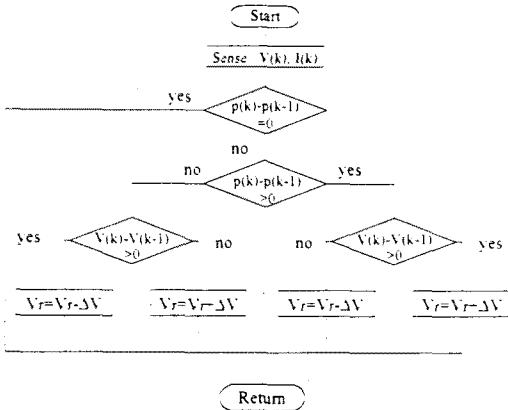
Start

Sense V(k), I(k)

yes

p(k)-p(k-1) =0

no

no

p(k)-p(k-1) >0

yes

yes

V(k)-V(k-1) >0

no

no

V(k)-V(k-1) >0

yes

$V_r=V_r-\Delta V$

$V_r=V_r-\Delta V$

$V_r=V_r-\Delta V$

$V_r=V_r-\Delta V$

Return